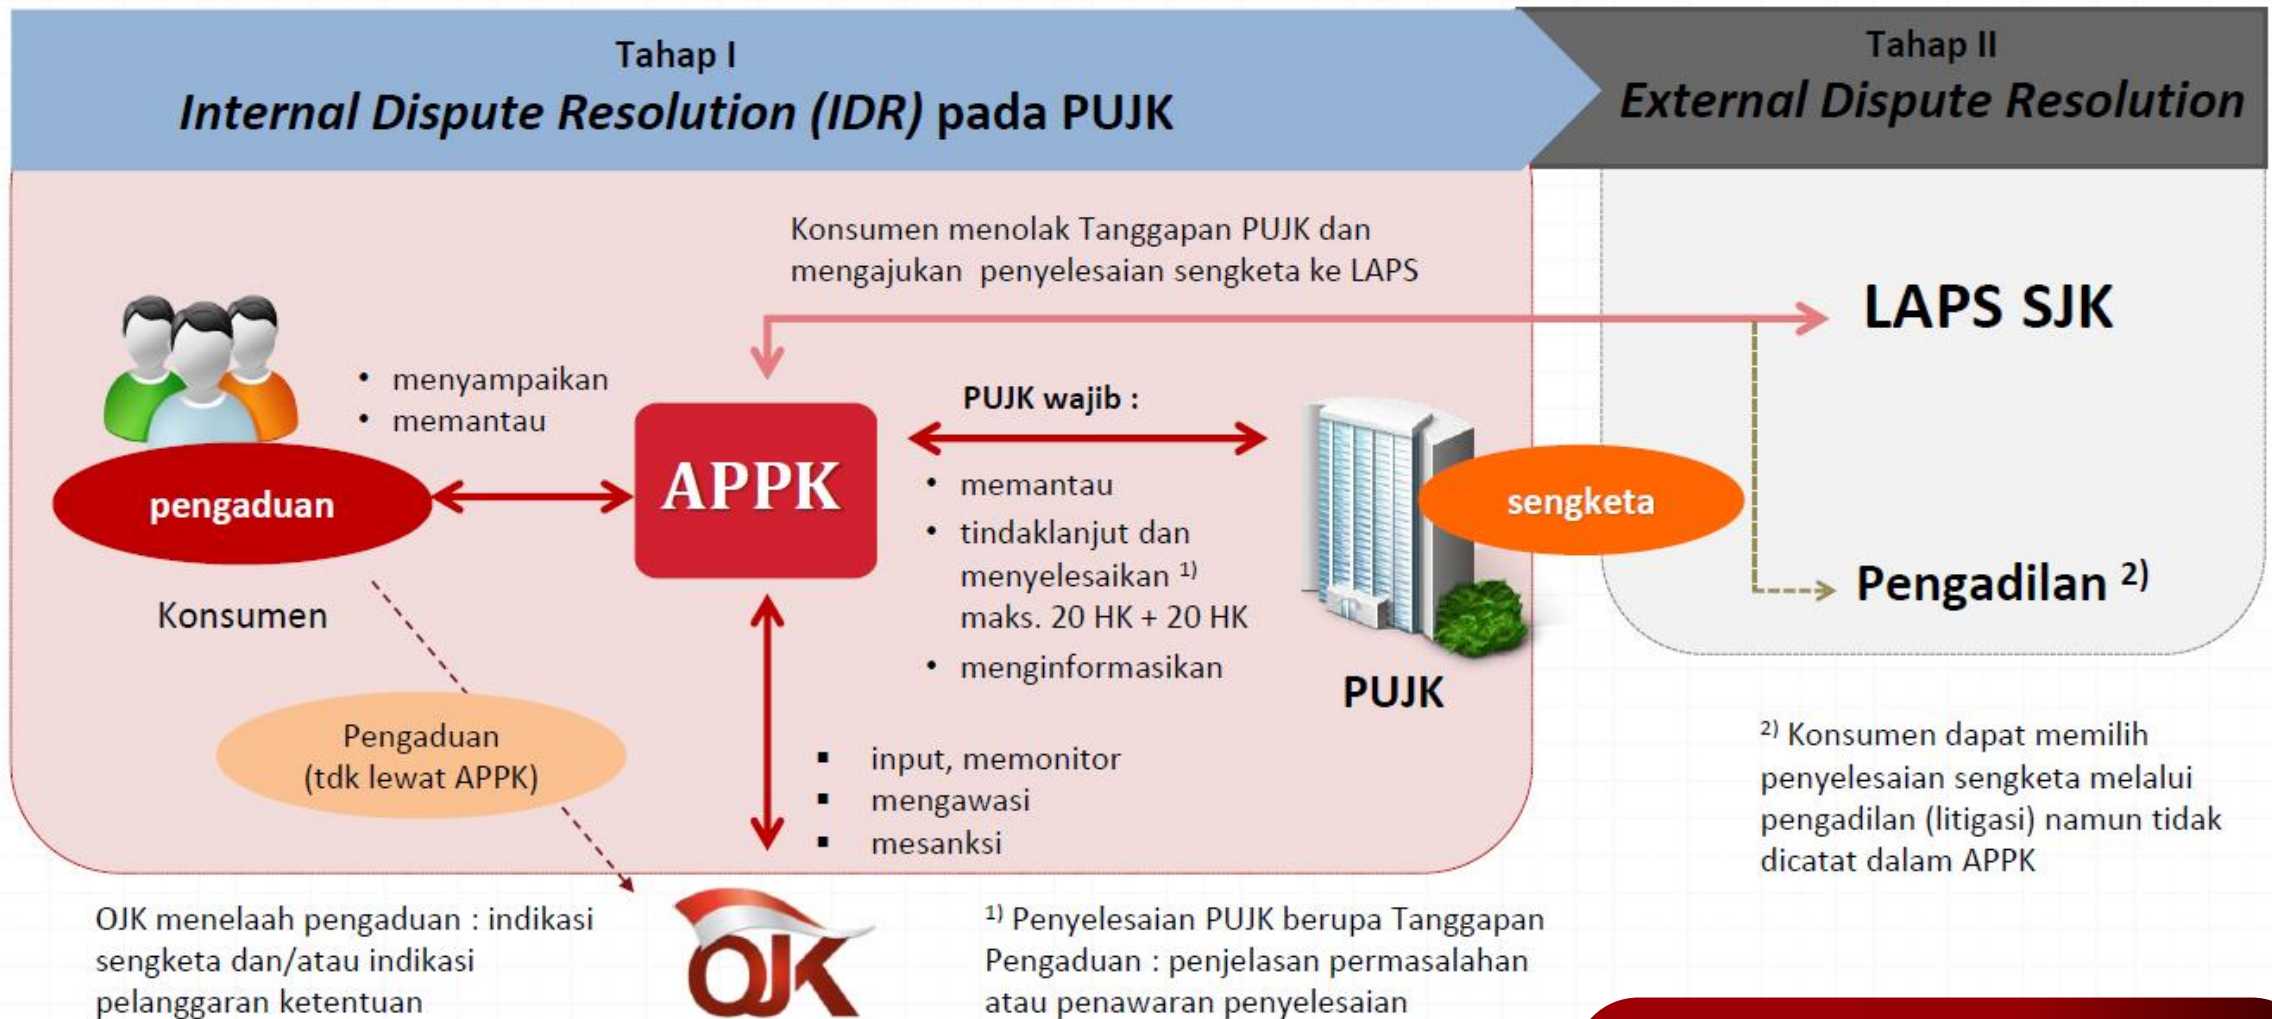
Tahap I
*Internal Dispute Resolution (IDR)* pada PUJK

Tahap II
*External Dispute Resolution*

Konsumen menolak Tanggapan PUJK dan mengajukan penyelesaian sengketa ke LAPS

LAPS SJK

- menyampaikan
- memantau

pengaduan

Konsumen

APPK

PUJK wajib :

- memantau
- tindaklanjut dan menyelesaikan $^{1)}$ maks. 20 HK + 20 HK
- menginformasikan

sengketa

PUJK

Pengadilan $^{2)}$

Pengaduan (tdk lewat APPK)

- input, memonitor
- mengawasi
- mesanksi

$^{2)}$ Konsumen dapat memilih penyelesaian sengketa melalui pengadilan (litigasi) namun tidak dicatat dalam APPK

OJK menelaah pengaduan : indikasi sengketa dan/atau indikasi pelanggaran ketentuan

OJK

$^{1)}$ Penyelesaian PUJK berupa Tanggapan Pengaduan : penjelasan permasalahan atau penawaran penyelesaian